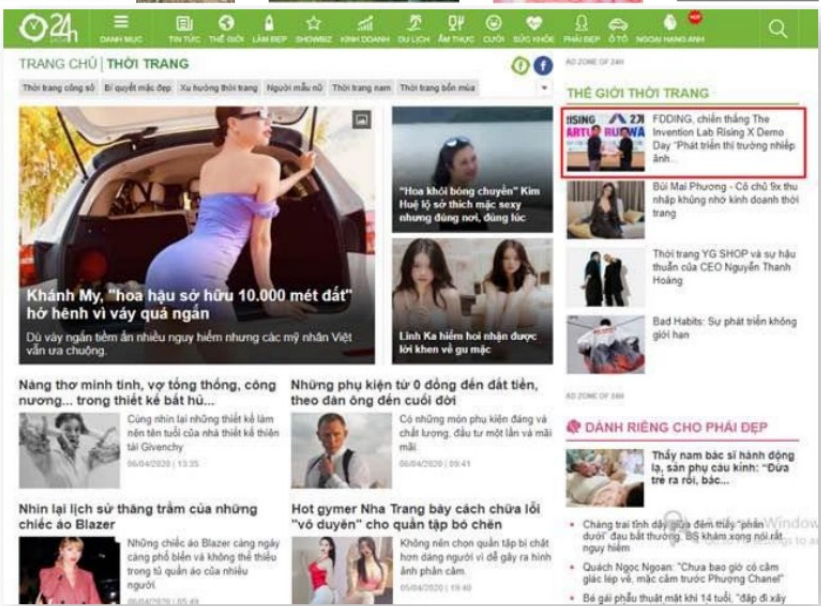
24h

DANH MỤC | TIN TỨC | THẾ GIỚI | LÀM ĐẸP | SHOWBIZ | KINH DOANH | DU LỊCH | ẨM THỰC | CƯỜI | SỨC KHỎE | PHÁI ĐẸP | Ô TÔ | NGOẠI HẠNG ANH

TRANG CHỦ | THỜI TRANG

Thời trang công sở | Bí quyết mặc đẹp | Xu hướng thời trang | Người mẫu nữ | Thời trang nam | Thời trang bốn mùa

Khánh My, "hoa hậu sở hữu 10.000 mét đất" hớ hênh vì váy quá ngắn

Dù váy ngắn tiềm ẩn nhiều nguy hiểm nhưng các mỹ nhân Việt vẫn ưa chuộng.

"Hoa khôi bóng chuyền" Kim Huệ lộ sở thích mặc sexy nhưng đúng nơi, đúng lúc

Linh Ka hiếm hoi nhận được lời khen về gu mặc

Nàng thơ minh tinh, vợ tổng thống, công nương... trong thiết kế bất hủ...

Cùng nhìn lại những thiết kế làm nên tên tuổi của nhà thiết kế thiên tài Givenchy

06/04/2020 | 13:35

Những phụ kiện từ 0 đồng đến đắt tiền, theo đàn ông đến cuối đời

Có những món phụ kiện đáng và chất lượng, đầu tư một lần và mãi mãi

06/04/2020 | 09:41

Nhìn lại lịch sử thăng trầm của những chiếc áo Blazer

Những chiếc áo Blazer càng ngày càng phổ biến và không thể thiếu trong tủ quần áo của nhiều người.

06/04/2020 | 05:40

Hot gymer Nha Trang bày cách chữa lỗi "vô duyên" cho quần tập bó chẽn

Không nên chọn quần tập bị chất hơn dáng người vì dễ gây ra hình ảnh phản cảm.

05/04/2020 | 16:00

AD ZONE OF 24H

THẾ GIỚI THỜI TRANG

FDDING, chiến thắng The Invention Lab Rising X Demo Day "Phát triển thị trường nhiếp ảnh...

Bùi Mai Phương - Cô chủ 9x thu nhập khủng nhờ kinh doanh thời trang

Thời trang YG SHOP và sự hậu thuẫn của CEO Nguyễn Thanh Hoàng

Bad Habits: Sự phát triển không giới hạn

AD ZONE OF 24H

DÀNH RIÊNG CHO PHÁI ĐẸP

Thấy nam bác sĩ hành động lạ, sản phụ cáu kỉnh: "Đừa trẻ ra rồi, bác...

Chàng trai tỉnh dậy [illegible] đêm thấy "phần dưới" đau bất thường, BS khám xong nói rất nguy hiểm

Quách Ngọc Ngoan: "Chua bao giờ có cảm giác lép vế, mặc cảm trước Phượng Chanel"

Gái gả phẫu thuật mặt khi 14 tuổi, "đập đi xây